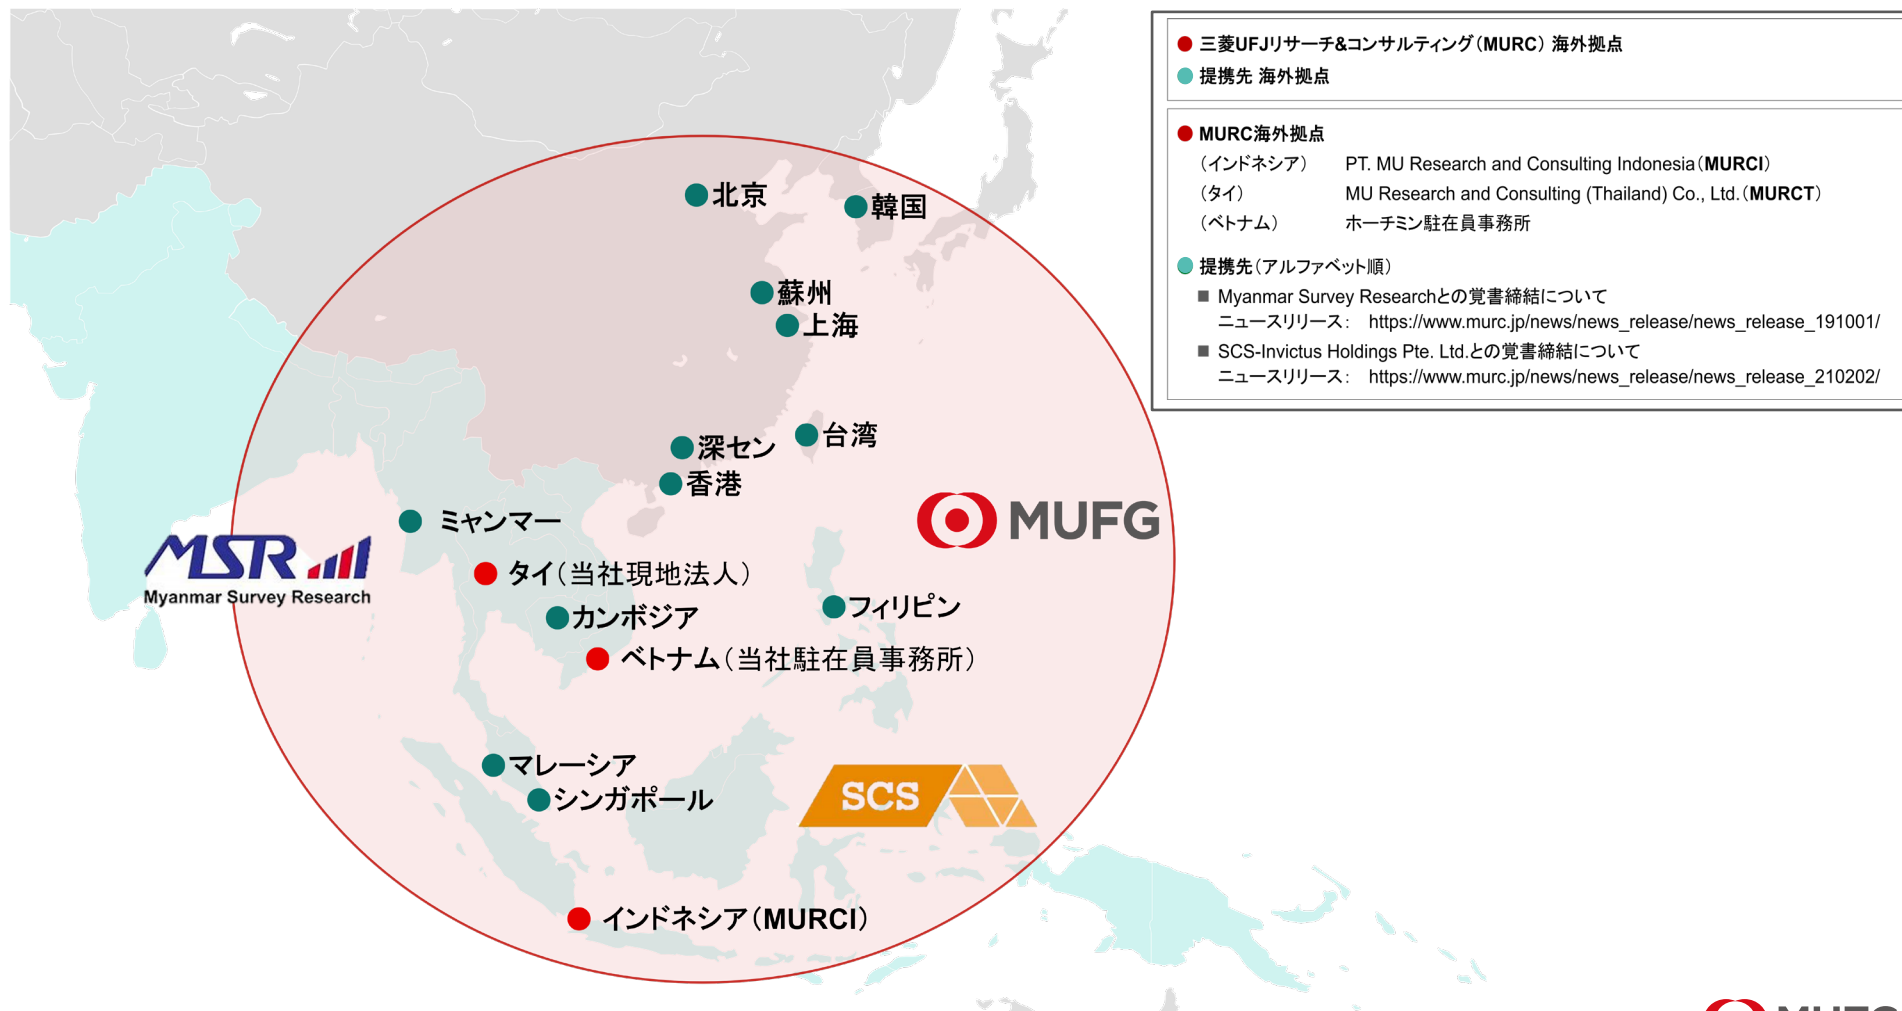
北京
韓国
蘇州
上海
深セン
台湾
香港
ミャンマー
MSR
Myanmar Survey Research
タイ(当社現地法人)
カンボジア
フィリピン
ベトナム(当社駐在員事務所)
マレーシア
シンガポール
SCS
インドネシア(MURCI)
MUFG

三菱UFJリサーチ&コンサルティング(MURC)海外拠点
提携先 海外拠点

MURC海外拠点
(インドネシア) PT. MU Research and Consulting Indonesia(MURCI)
(タイ) MU Research and Consulting (Thailand) Co., Ltd.(MURCT)
(ベトナム) ホーチミン駐在員事務所

提携先(アルファベット順)
■ Myanmar Survey Researchとの覚書締結について
ニュースリリース: https://www.murc.jp/news/news_release/news_release_191001/
■ SCS-Invictus Holdings Pte. Ltd.との覚書締結について
ニュースリリース: https://www.murc.jp/news/news_release/news_release_210202/

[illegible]